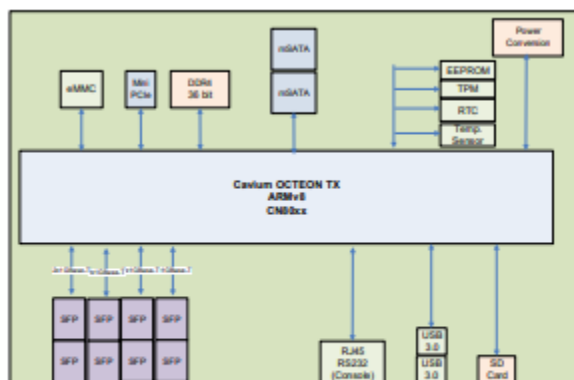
Power Conversion

mSATA

mSATA

eMMC

Mini PCIe

DDR4 36 bit

EEPROM

TPM

RTC

Temp. Sensor

Cavium OCTEON TX
ARMv8
CN80xx

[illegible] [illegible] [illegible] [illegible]

SFP SFP SFP SFP

SFP SFP SFP SFP

RJ45 RS232 (Console)

USB 3.0

USB 3.0

SD Card